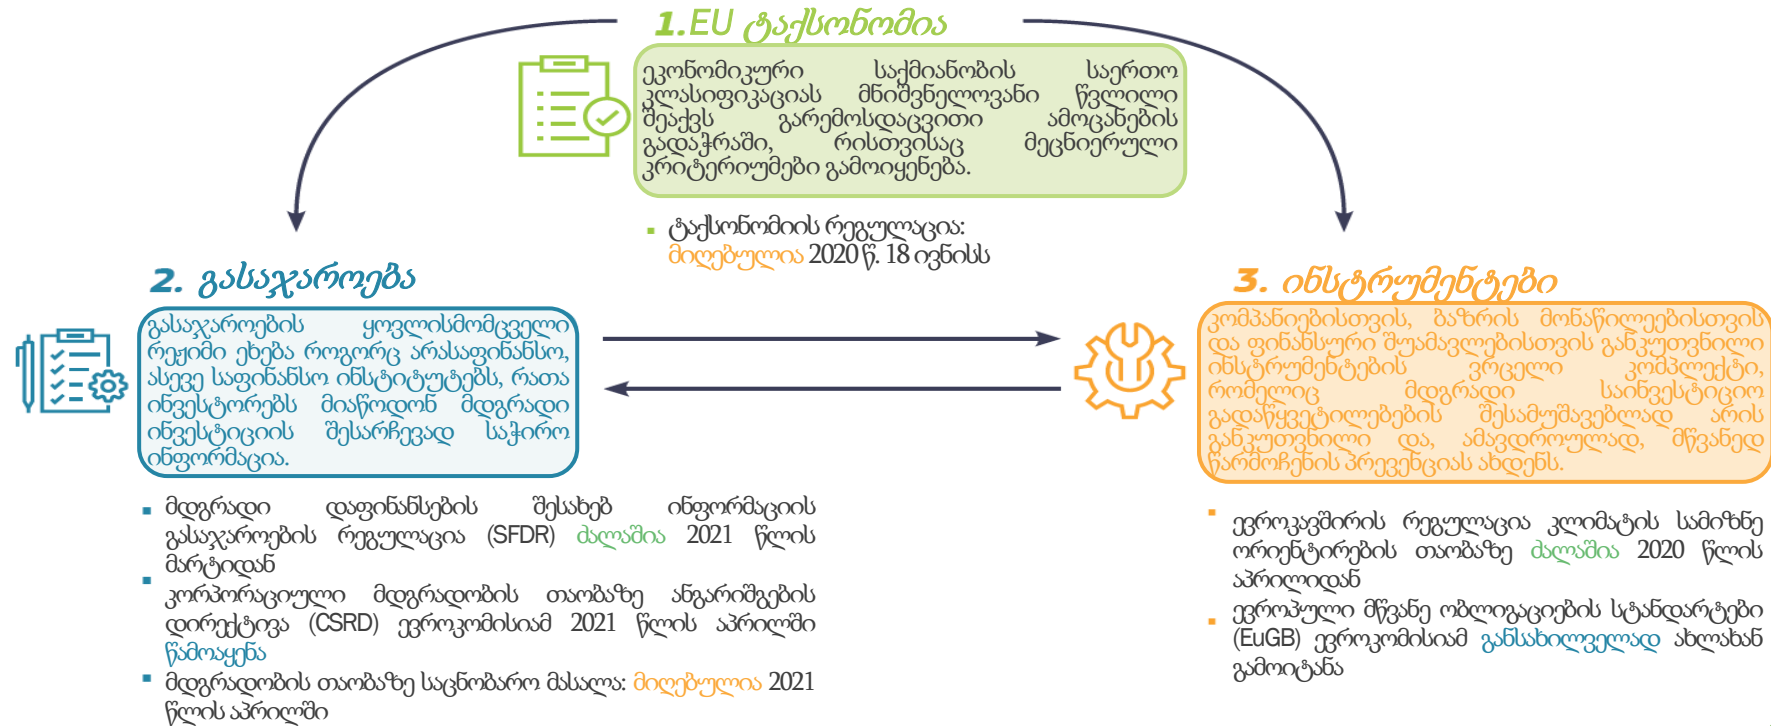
1.EU ტაქსონომია

ეკონომიკური საქმიანობის საერთო კლასიფიკაციას მნიშვნელოვანი წვლილი შეაქვს გარემოსდაცვითი ამოცანების გადაჭრაში, რისთვისაც მეცნიერული კრიტერიუმები გამოიყენება.

ტაქსონომიის რეგულაცია: მიღებულია 2020 წ. 18 ივნისს

2. გასაჯაროება

გასაჯაროების ყოვლისმომცველი რეჟიმი ეხება როგორც არასაფინანსო, ასევე საფინანსო ინსტიტუტებს, რათა ინვესტორებს მიაწოდონ მდგრადი ინვესტიციის შესარჩევად საჭირო ინფორმაცია.

მდგრადი დაფინანსების შესახებ ინფორმაციის გასაჯაროების რეგულაცია (SFDR) ძალაშია 2021 წლის მარტიდან

კორპორაციული მდგრადობის თაობაზე ანგარიშგების დირექტივა (CSRD) ევროკომისიამ 2021 წლის აპრილში წამოაყენა

მდგრადობის თაობაზე საცნობარო მასალა: მიღებულია 2021 წლის აპრილში

3. ინსტრუმენტები

კომპანიებისთვის, ბაზრის მონაწილეებისთვის და ფინანსური შუამავლებისთვის განკუთვნილი ინსტრუმენტების ვრცელი კომპლექტი, რომელიც მდგრადი საინვესტიციო გადაწყვეტილებების შესამუშავებლად არის განკუთვნილი და, ამავდროულად, მწვანედ წარმოჩენის პრევენციას ახდენს.

ევროკავშირის რეგულაცია კლიმატის სამიზნე ორიენტირების თაობაზე ძალაშია 2020 წლის აპრილიდან

ევროპული მწვანე ობლიგაციების სტანდარტები (EuGB) ევროკომისიამ განსახილველად ახლახან გამოიტანა